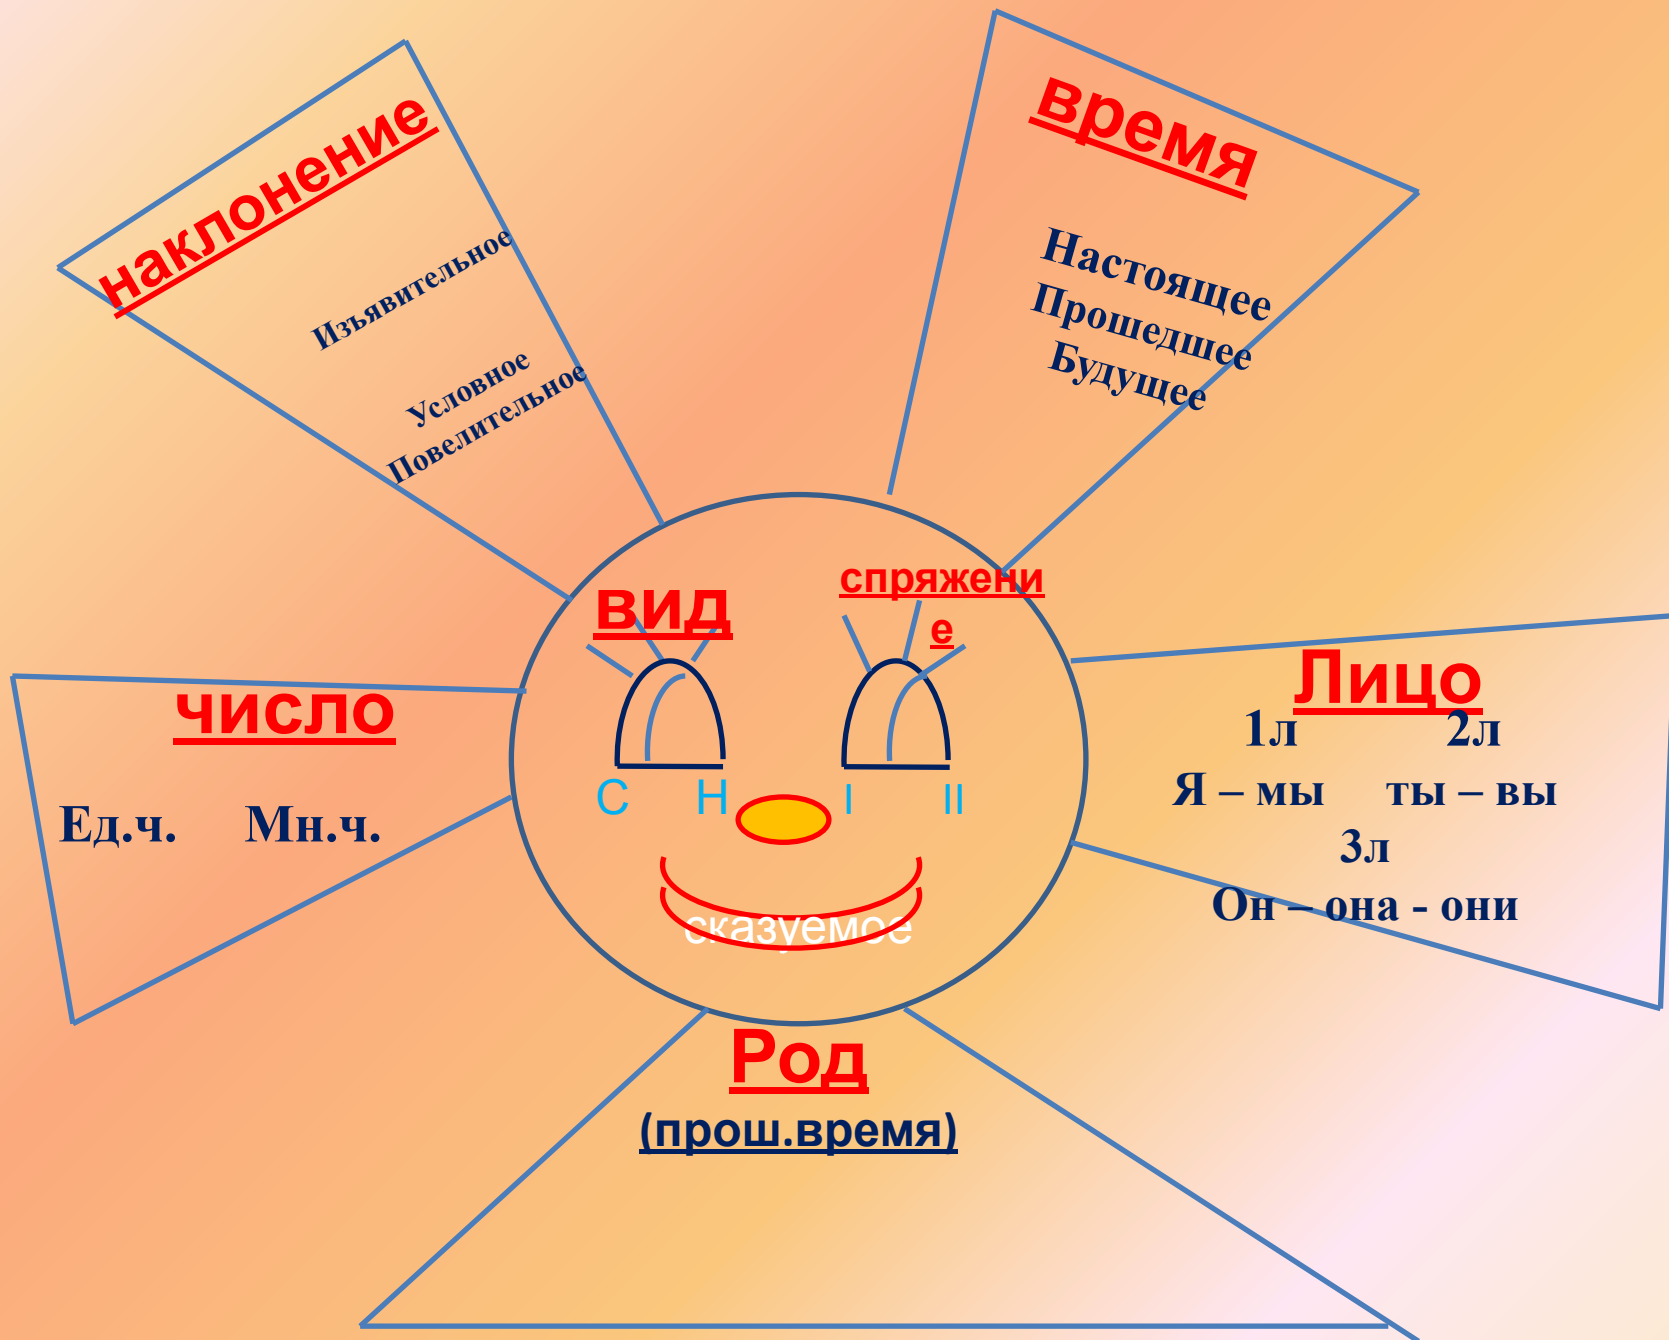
наклонение

Изъявительное

Условное
Повелительное

время

Настоящее
Прошедшее
Будущее

вид

спряжени
е

число

Ед.ч. Мн.ч.

С Н I II

сказуемое

Лицо

1л 2л
Я – мы ты – вы
3л
Он – она - они

Род
(прош.время)